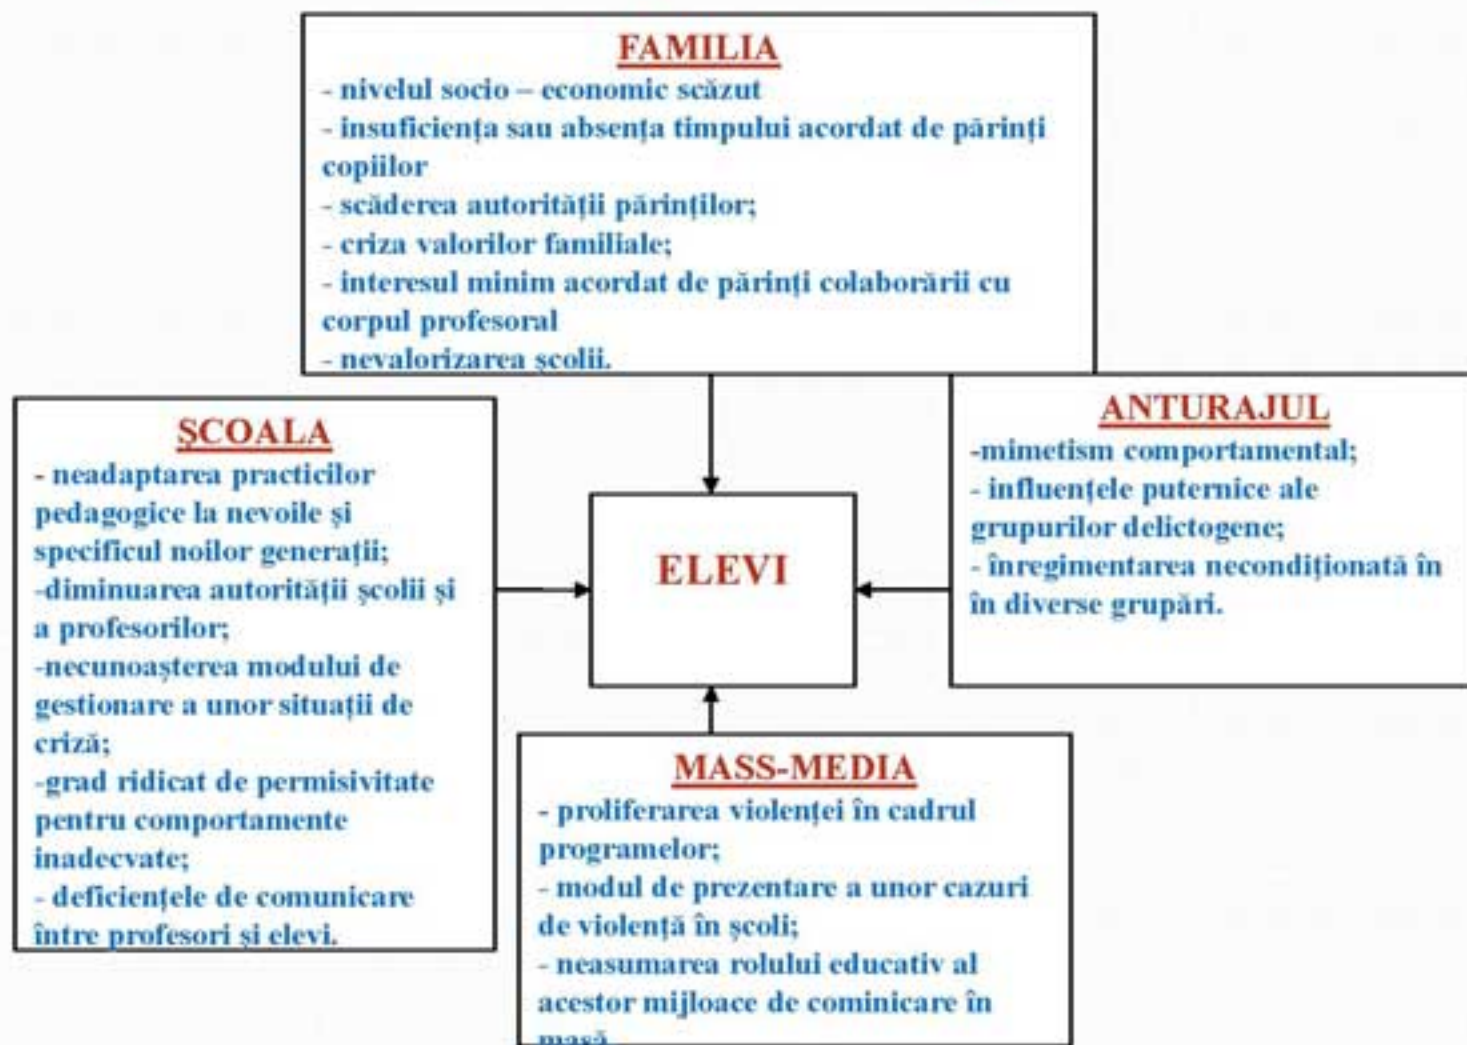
FAMILIA
- nivelul socio – economic scăzut
- insuficiența sau absența timpului acordat de părinți copiilor
- scăderea autorității părinților;
- criza valorilor familiale;
- interesul minim acordat de părinți colaborării cu corpul profesoral
- nevalorizarea școlii.

ȘCOALA
- neadaptarea practicilor pedagogice la nevoile și specificul noilor generații;
-diminuarea autorității școlii și a profesorilor;
-necunoașterea modului de gestionare a unor situații de criză;
-grad ridicat de permisivitate pentru comportamente inadecvate;
- deficiențele de comunicare între profesori și elevi.

ELEVI

ANTURAJUL
-mimetism comportamental;
- influențele puternice ale grupurilor delictogene;
- înregimentarea necondiționată în în diverse grupări.

MASS-MEDIA
- proliferarea violenței în cadrul programelor;
- modul de prezentare a unor cazuri de violență în școli;
- neasumarea rolului educativ al acestor mijloace de cominicare în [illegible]